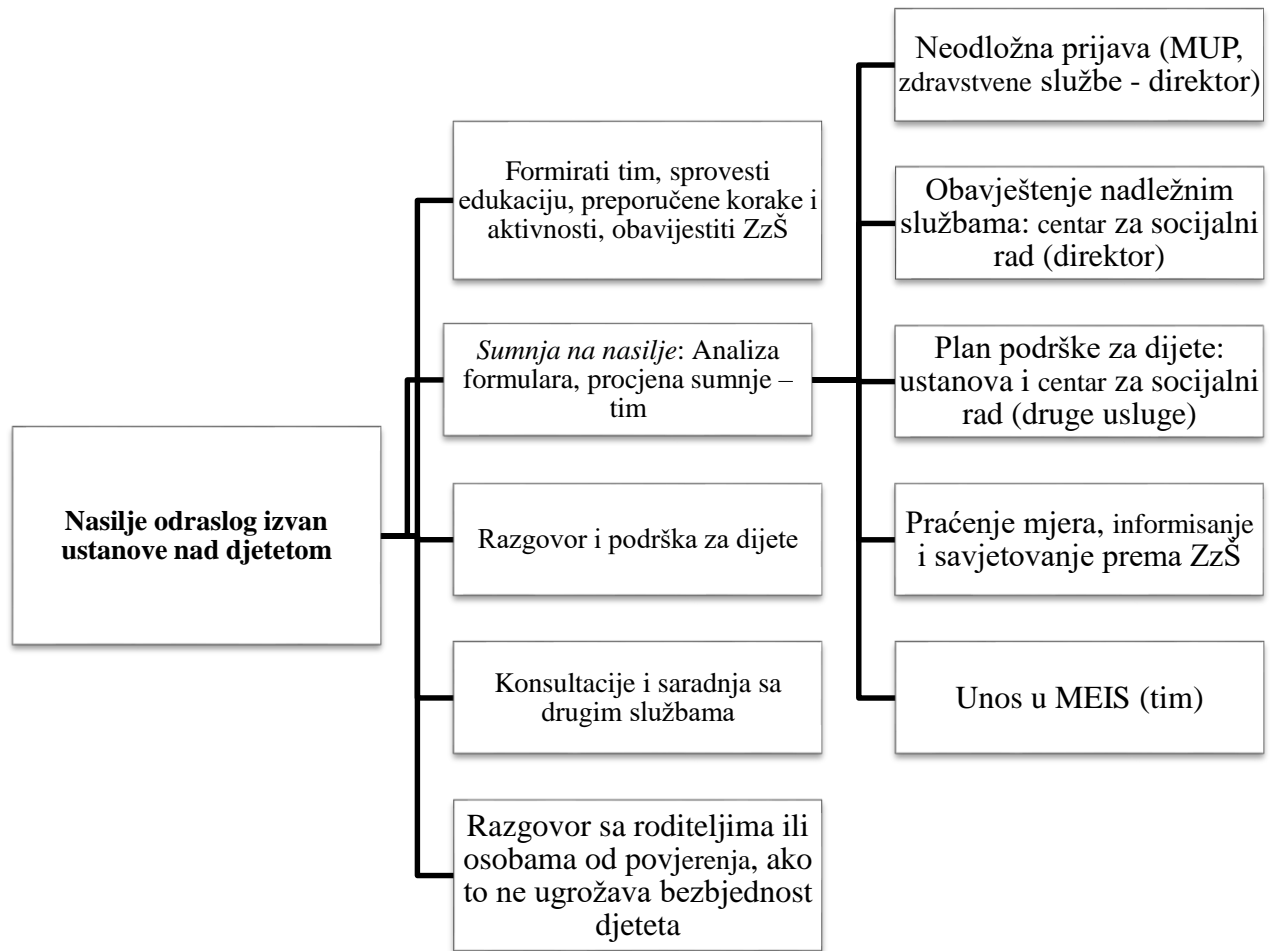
**Nasilje odraslog izvan ustanove nad djetetom**

Formirati tim, sprovesti edukaciju, preporučene korake i aktivnosti, obavijestiti ZzŠ

*Sumnja na nasilje*: Analiza formulara, procjena sumnje – tim

Razgovor i podrška za dijete

Konsultacije i saradnja sa drugim službama

Razgovor sa roditeljima ili osobama od povjerenja, ako to ne ugrožava bezbjednost djeteta

Neodložna prijava (MUP, zdravstvene službe - direktor)

Obavještenje nadležnim službama: centar za socijalni rad (direktor)

Plan podrške za dijete: ustanova i centar za socijalni rad (druge usluge)

Praćenje mjera, informisanje i savjetovanje prema ZzŠ

Unos u MEIS (tim)